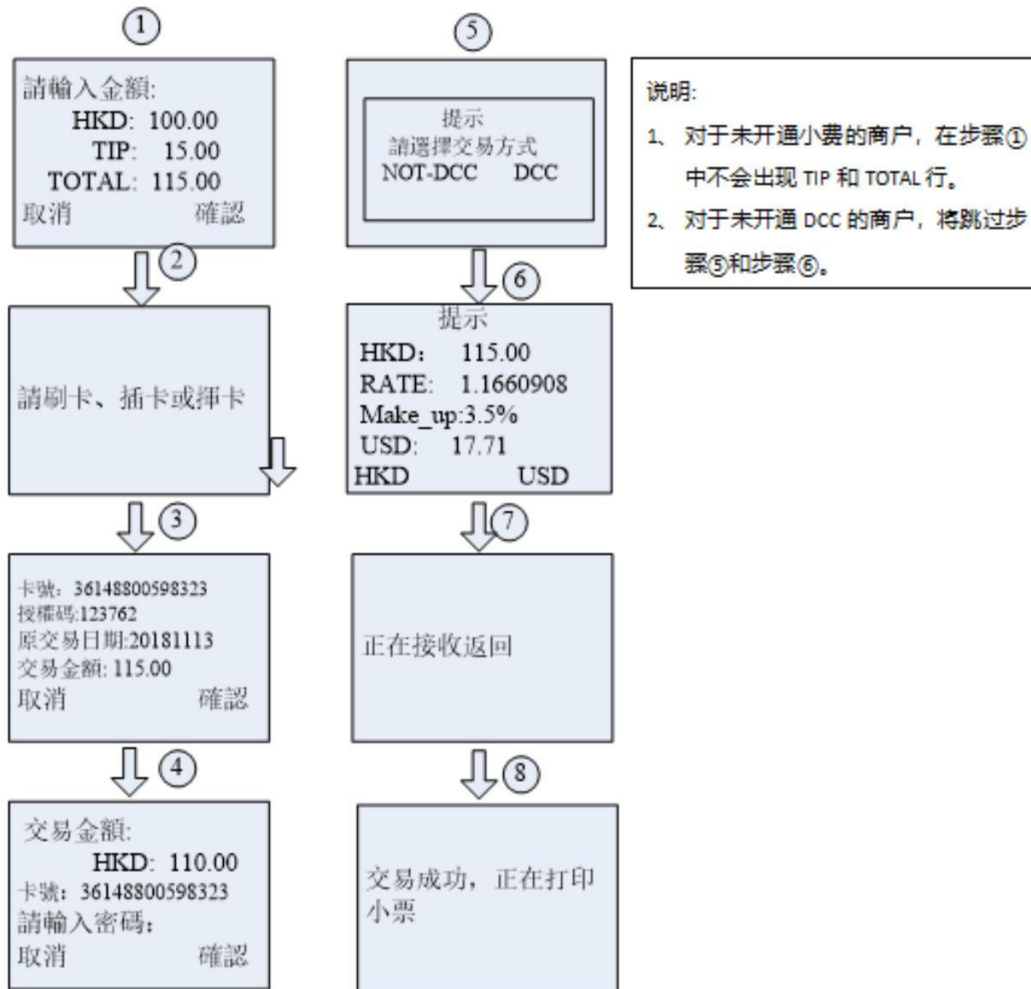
①

請輸入金額:
HKD: 100.00
TIP: 15.00
TOTAL: 115.00
取消 確認

②

請刷卡、插卡或揮卡

③

卡號: 36148800598323
授權碼:123762
原交易日期:20181113
交易金額: 115.00
取消 確認

④

交易金額:
HKD: 110.00
卡號: 36148800598323
請輸入密碼:
取消 確認

⑤

提示
請選擇交易方式
NOT-DCC DCC

⑥

提示
HKD: 115.00
RATE: 1.1660908
Make_up:3.5%
USD: 17.71
HKD USD

⑦

正在接收返回

⑧

交易成功, 正在打印小票

说明:
1、对于未开通小费的商户, 在步骤①中不会出现 TIP 和 TOTAL 行。
2、对于未开通 DCC 的商户, 将跳过步骤⑤和步骤⑥。